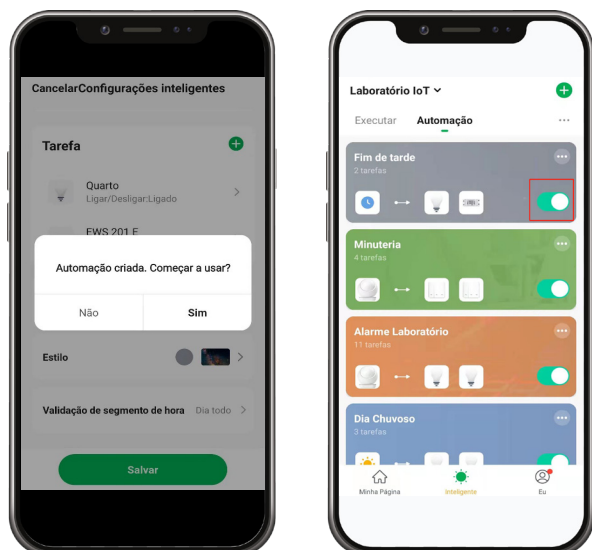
CancelarConfigurações inteligentes

Tarefa

Quarto
Ligar/Desligar:Ligado

EWS 201 E

Automação criada. Começar a usar?

Não

Sim

Estilo

Validação de segmento de hora

Dia todo

Salvar

Laboratório IoT

Executar

Automação

Fim de tarde
2 tarefas

Minuteria
4 tarefas

Alarme Laboratório
11 tarefas

Dia Chuvoso
3 tarefas

Minha Página

Inteligente

Eu